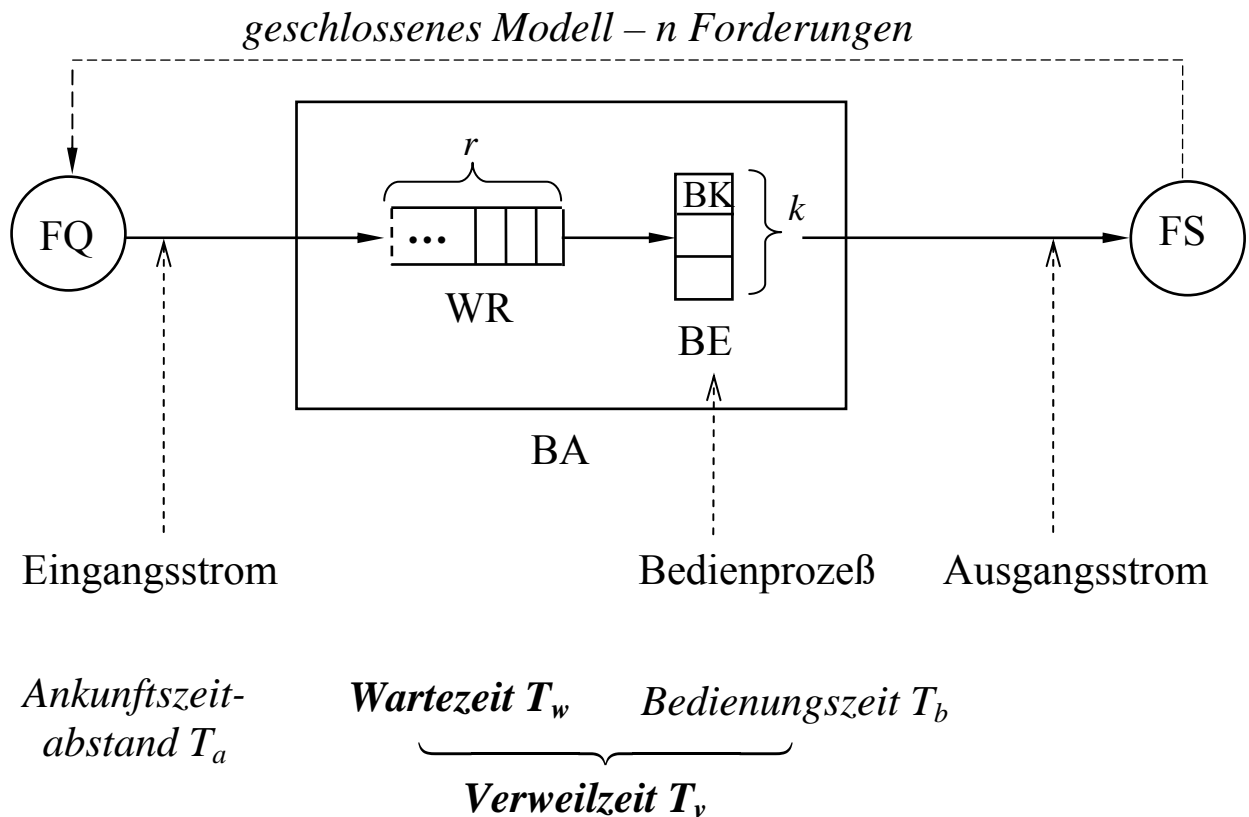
geschlossenes Modell – n Forderungen

r

...

BK

k

FQ

FS

WR

BE

BA

Eingangsstrom

Bedienprozeß

Ausgangsstrom

Ankunftszeitabstand $T_a$

**Wartezeit $T_w$**

Bedienungszeit $T_b$

**Verweilzeit $T_v$**